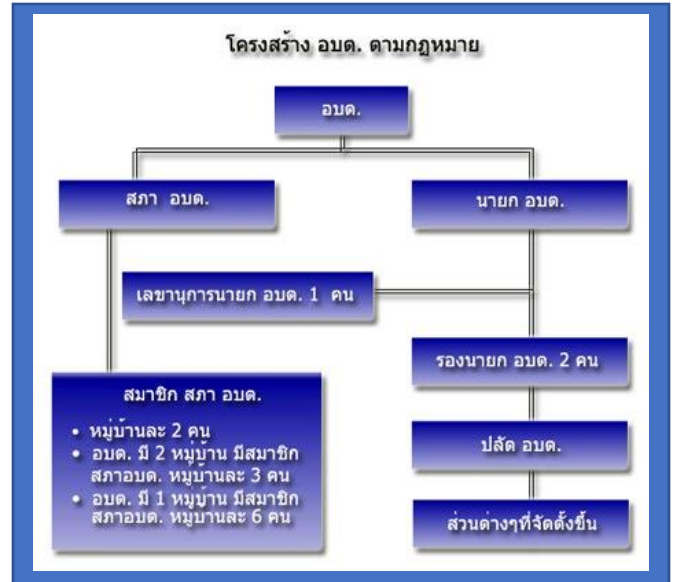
โครงสร้าง อบต. ตามกฎหมาย

อบต.

สภา อบต.

นายก อบต.

เลขานุการนายก อบต. 1 คน

รองนายก อบต. 2 คน

สมาชิก สภา อบต.

• หมู่บ้านละ 2 คน
• อบต. มี 2 หมู่บ้าน มีสมาชิกสภาอบต. หมู่บ้านละ 3 คน
• อบต. มี 1 หมู่บ้าน มีสมาชิกสภาอบต. หมู่บานละ 6 คน

ปลัด อบต.

ส่วนต่างๆที่จัดตั้งขึ้น